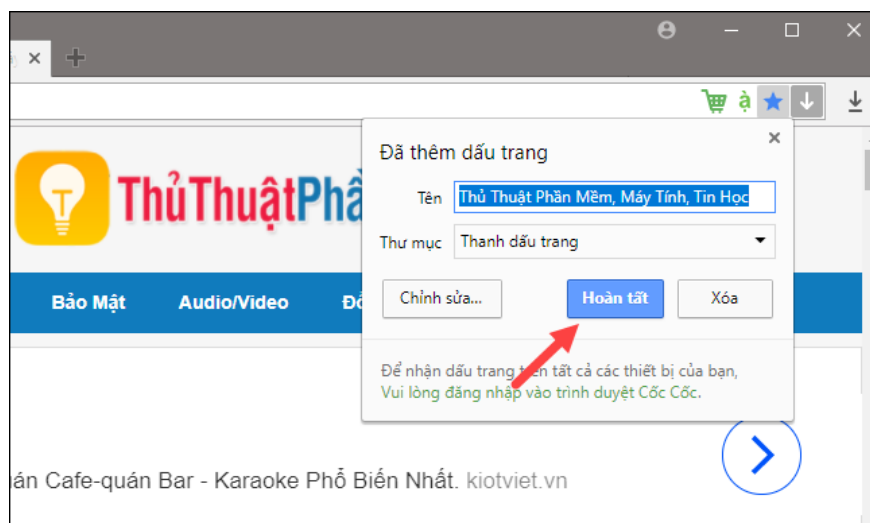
ThủThuậtPhầ

Bảo Mật Audio/Video Đồ

Đã thêm dấu trang

Tên Thủ Thuật Phần Mềm, Máy Tính, Tin Học

Thư mục Thanh dấu trang

Chỉnh sửa... Hoàn tất Xóa

Để nhận dấu trang t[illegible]n tất cả các thiết bị của bạn, Vui lòng đăng nhập vào trình duyệt Cốc Cốc.

án Cafe-quán Bar - Karaoke Phổ Biến Nhất. kiotviet.vn